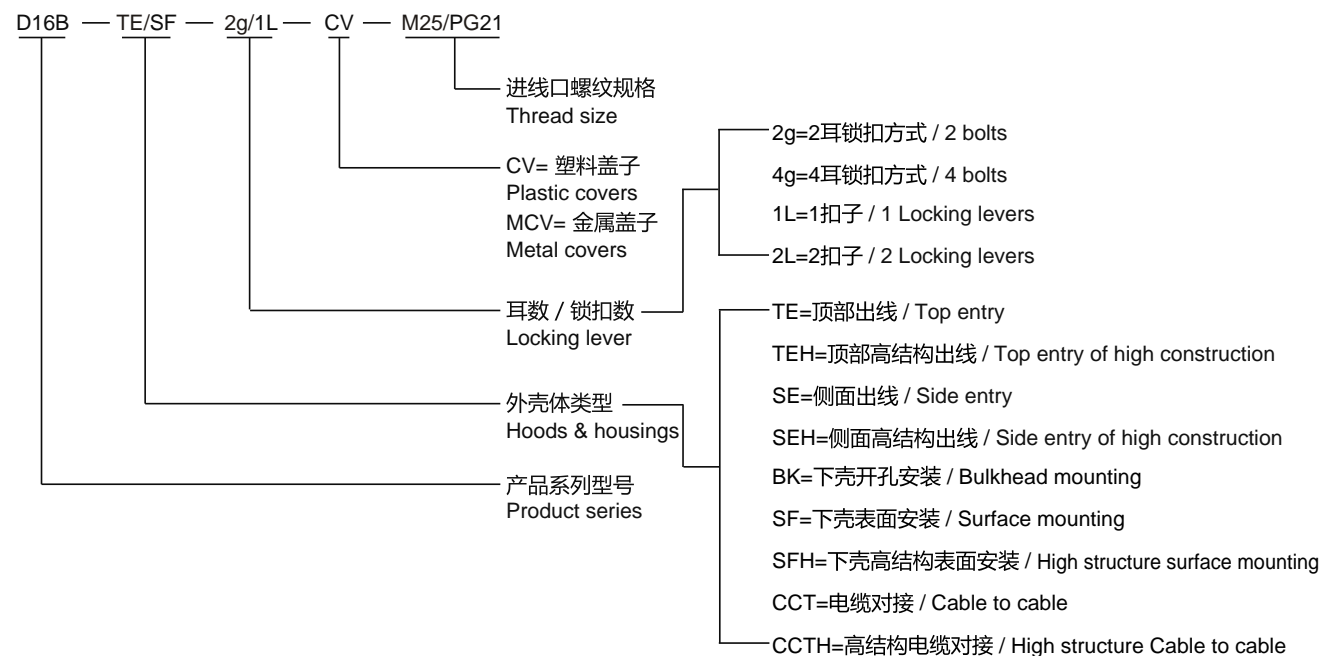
D16B — TE/SF — 2g/1L — CV — M25/PG21

进线口螺纹规格
Thread size

CV= 塑料盖子
Plastic covers
MCV= 金属盖子
Metal covers

耳数 / 锁扣数
Locking lever

2g=2耳锁扣方式 / 2 bolts
4g=4耳锁扣方式 / 4 bolts
1L=1扣子 / 1 Locking levers
2L=2扣子 / 2 Locking levers

外壳体类型
Hoods & housings

TE=顶部出线 / Top entry
TEH=顶部高结构出线 / Top entry of high construction
SE=侧面出线 / Side entry
SEH=侧面高结构出线 / Side entry of high construction
BK=下壳开孔安装 / Bulkhead mounting
SF=下壳表面安装 / Surface mounting
SFH=下壳高结构表面安装 / High structure surface mounting
CCT=电缆对接 / Cable to cable
CCTH=高结构电缆对接 / High structure Cable to cable

产品系列型号
Product series